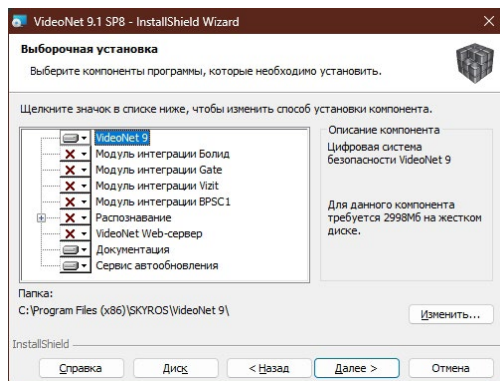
VideoNet 9.1 SP8 - InstallShield Wizard

Выборочная установка

Выберите компоненты программы, которые необходимо установить.

Щелкните значок в списке ниже, чтобы изменить способ установки компонента.

VideoNet 9
Модуль интеграции Болид
Модуль интеграции Gate
Модуль интеграции Vizit
Модуль интеграции BPSC1
Распознавание
VideoNet Web-сервер
Документация
Сервис автообновления

Описание компонента

Цифровая система безопасности VideoNet 9

Для данного компонента требуется 2998Мб на жестком диске.

Папка:
C:\Program Files (x86)\SKYROS\VideoNet 9\

Изменить...

InstallShield

Справка | Диск | < Назад | Далее > | Отмена